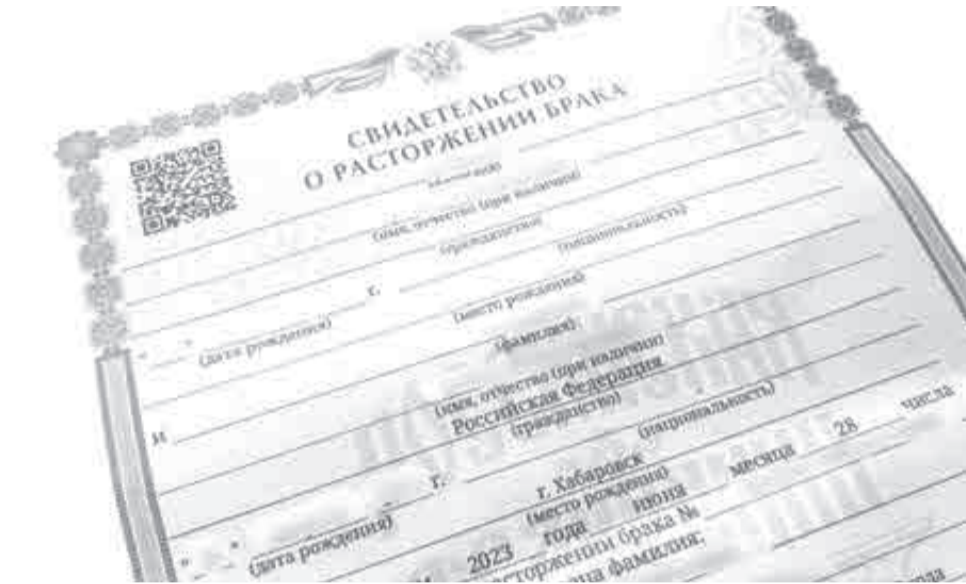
СВИДЕТЕЛЬСТВО
О РАСТОРЖЕНИИ БРАКА

(фамилия)

(имя, отчество (при наличии))

(гражданство)

(национальность)

« » г.
(дата рождения) (место рождения)

(фамилия)

(имя, отчество (при наличии))

Российская Федерация
(гражданство)

(национальность)

« » г. г. Хабаровск
(дата рождения) (место рождения)

2023 года июня месяца 28 числа

расторжении брака №

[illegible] фамилию: